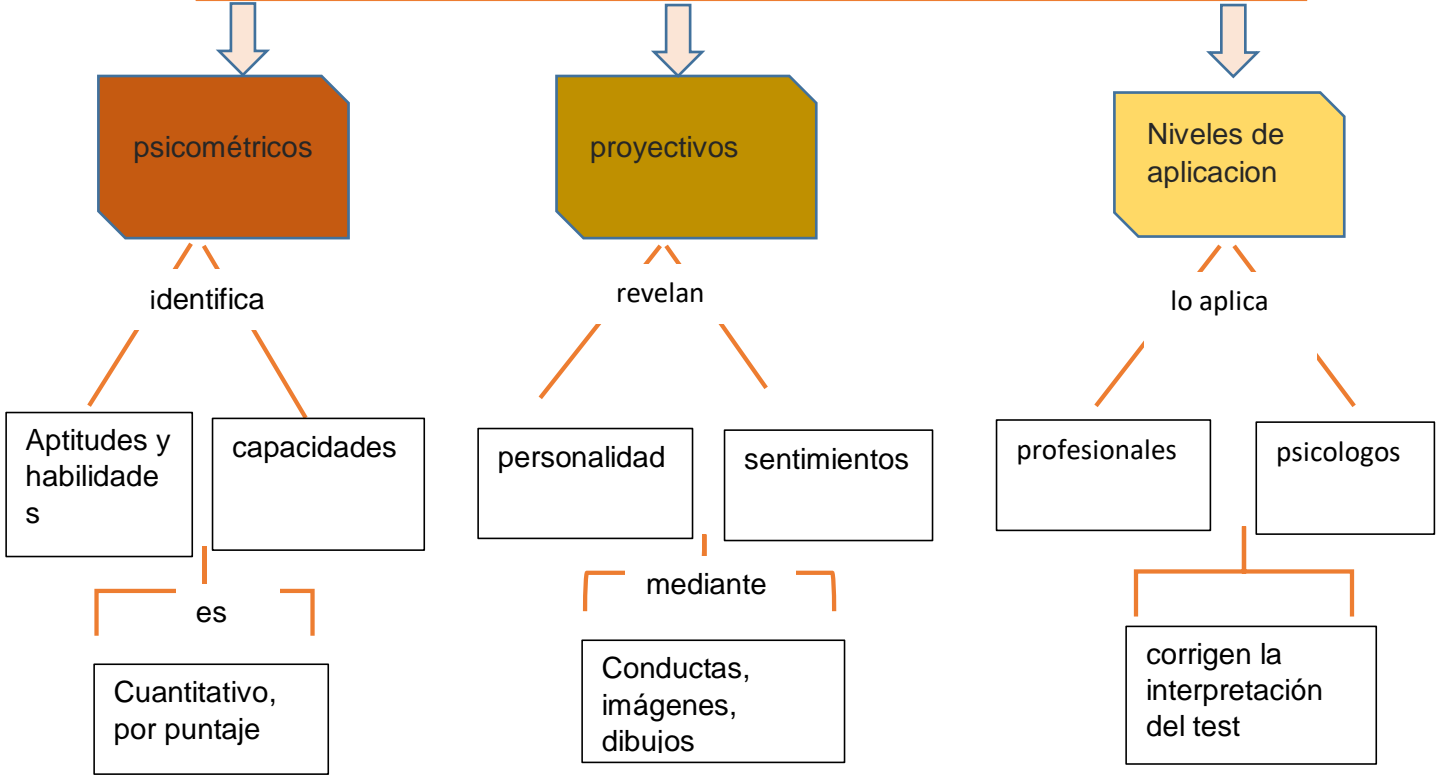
psicométricos

identifica

Aptitudes y habilidades

capacidades

es

Cuantitativo, por puntaje

proyectivos

revelan

personalidad

sentimientos

mediante

Conductas, imágenes, dibujos

Niveles de aplicacion

lo aplica

profesionales

psicologos

corrigen la interpretación del test